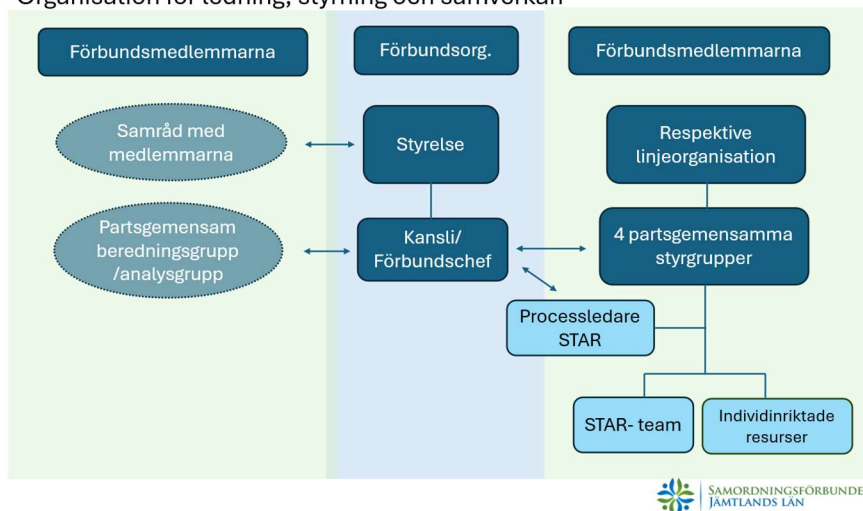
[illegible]

Förbundsmedlemmarna

Förbundsorg.

Förbundsmedlemmarna

Samråd med medlemmarna

Styrelse

Respektive linjeorganisation

Partsgemensam beredningsgrupp /analysgrupp

Kansli/ Förbundschef

4 partsgemensamma styrgrupper

Processledare STAR

STAR- team

Individinriktade resurser

SAMORDNINGSFÖRBUNDE JÄMTLANDS LÄN